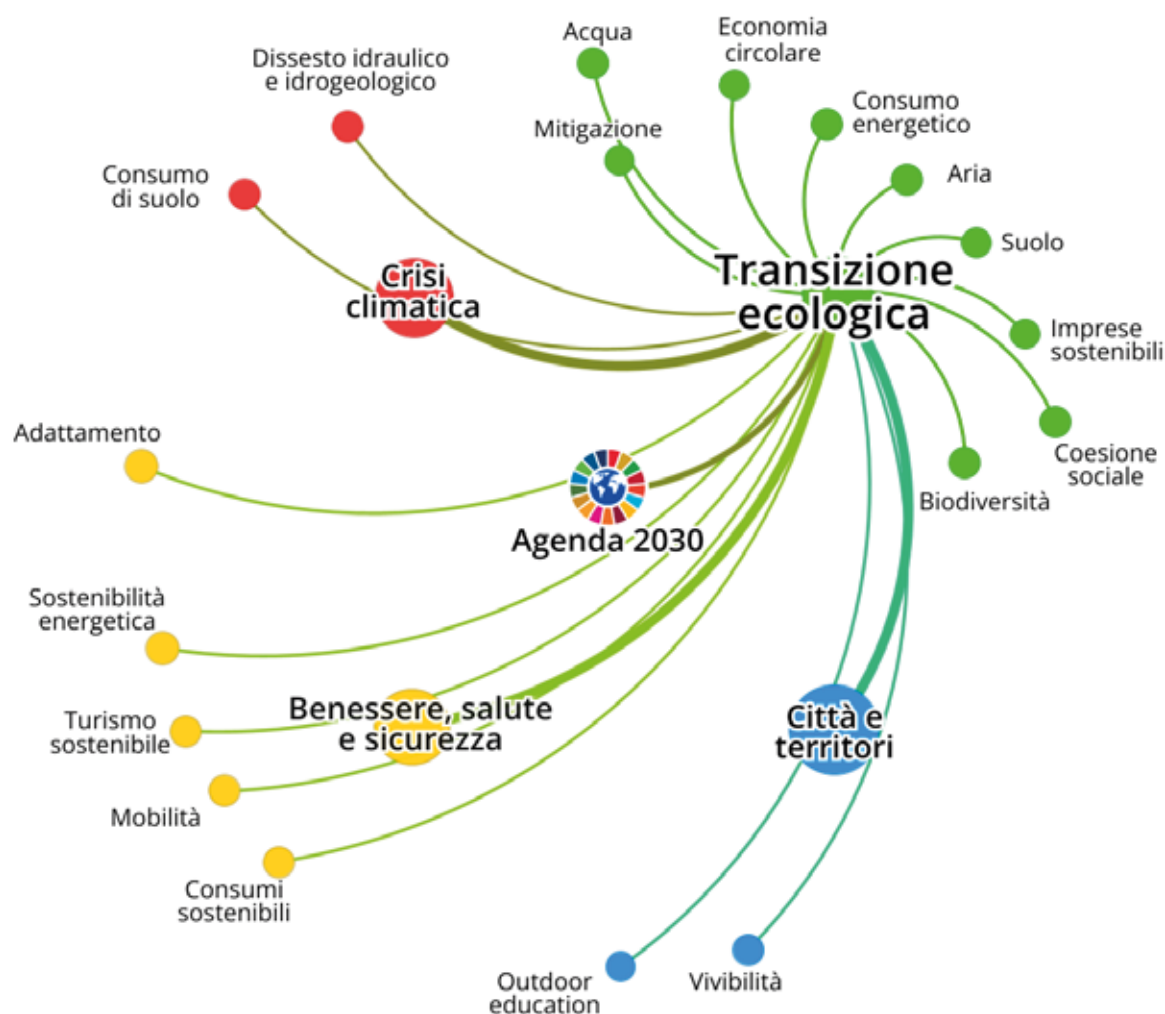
Acqua

Economia circolare

Dissesto idraulico e idrogeologico

Consumo energetico

Mitigazione

Aria

Consumo di suolo

Suolo

Transizione ecologica

Crisi climatica

Imprese sostenibili

Coesione sociale

Adattamento

Biodiversità

Agenda 2030

Sostenibilità energetica

Benessere, salute e sicurezza

Città e territori

Turismo sostenibile

Mobilità

Consumi sostenibili

Outdoor education

Vivibilità